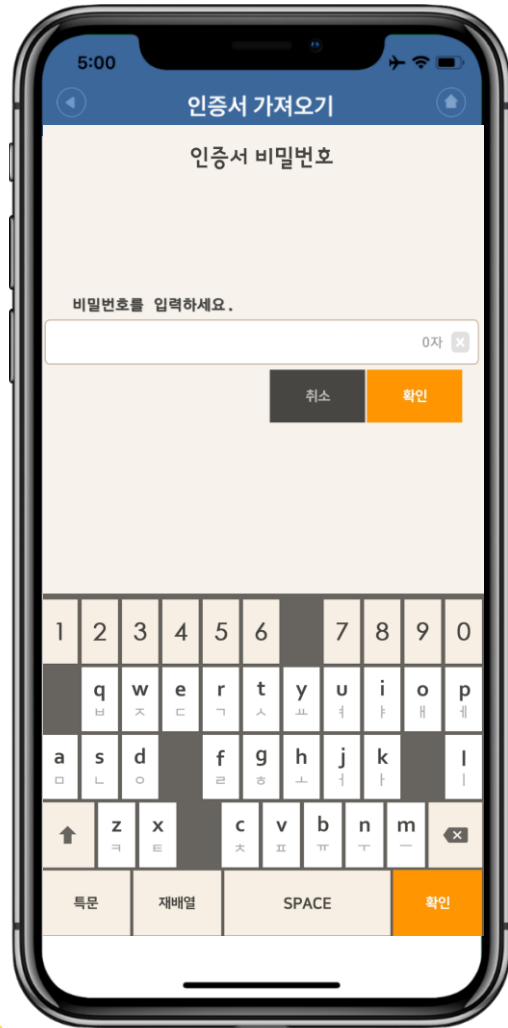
5:00

인증서 가져오기

인증서 비밀번호

비밀번호를 입력하세요.

0자

취소 확인

1 2 3 4 5 6 7 8 9 0

q ㅂ w ㅈ e ㄷ r ㄱ t ㅅ y ㅛ u ㅕ i ㅑ o ㅐ p ㅔ

a ㅁ s ㄴ d ㅇ f ㄹ g ㅎ h ㅗ j ㅓ k ㅏ l ㅣ

z ㅋ x ㅌ c ㅊ v ㅍ b ㅠ n ㅜ m ㅡ

특문 재배열 SPACE 확인